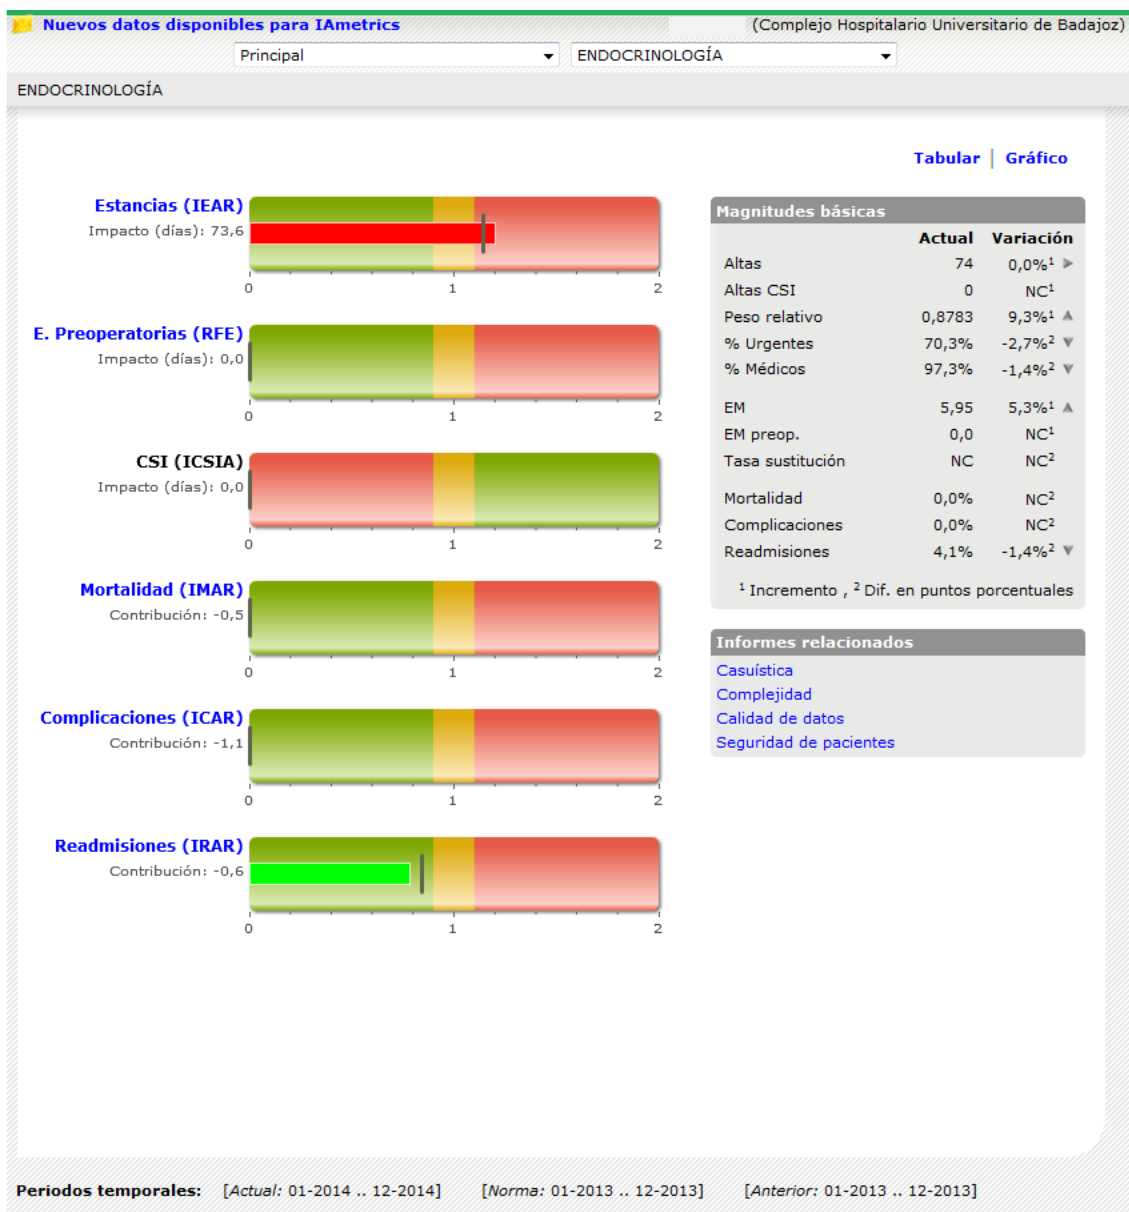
Nuevos datos disponibles para IAmetrics

(Complejo Hospitalario Universitario de Badajoz)

Principal

ENDOCRINOLOGÍA

ENDOCRINOLOGÍA

Tabular | Gráfico

Estancias (IEAR)
Impacto (días): 73,6
0 1 2

E. Preoperatorias (RFE)
Impacto (días): 0,0
0 1 2

CSI (ICSIA)
Impacto (días): 0,0
0 1 2

Mortalidad (IMAR)
Contribución: -0,5
0 1 2

Complicaciones (ICAR)
Contribución: -1,1
0 1 2

Readmisiones (IRAR)
Contribución: -0,6
0 1 2

Magnitudes básicas

| | Actual | Variación |
|---|---|---|
| Altas | 74 | 0,0%$^1$ |
| Altas CSI | 0 | NC$^1$ |
| Peso relativo | 0,8783 | 9,3%$^1$ |
| % Urgentes | 70,3% | -2,7%$^2$ |
| % Médicos | 97,3% | -1,4%$^2$ |
| EM | 5,95 | 5,3%$^1$ |
| EM preop. | 0,0 | NC$^1$ |
| Tasa sustitución | NC | NC$^2$ |
| Mortalidad | 0,0% | NC$^2$ |
| Complicaciones | 0,0% | NC$^2$ |
| Readmisiones | 4,1% | -1,4%$^2$ |

$^1$ Incremento , $^2$ Dif. en puntos porcentuales

Informes relacionados
Casuística
Complejidad
Calidad de datos
Seguridad de pacientes

Periodos temporales: [Actual: 01-2014 .. 12-2014] [Norma: 01-2013 .. 12-2013] [Anterior: 01-2013 .. 12-2013]